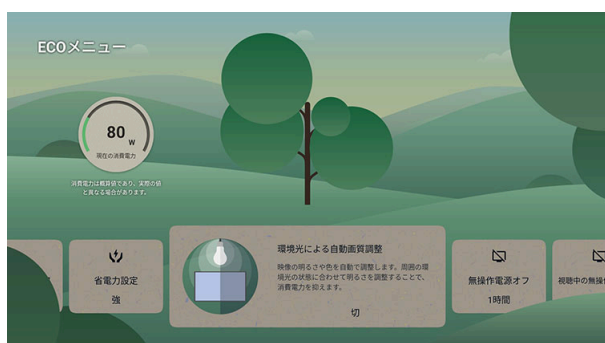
ECOメニュー

80
W
現在の消費電力

消費電力は概算値であり、実際の値と異なる場合があります。

省電力設定
強

環境光による自動画質調整
映像の明るさや色を自動で調整します。周囲の環境光の状態に合わせて明るさを調整することで、消費電力を抑えます。
切

無操作電源オフ
1時間

視聴中の無操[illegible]